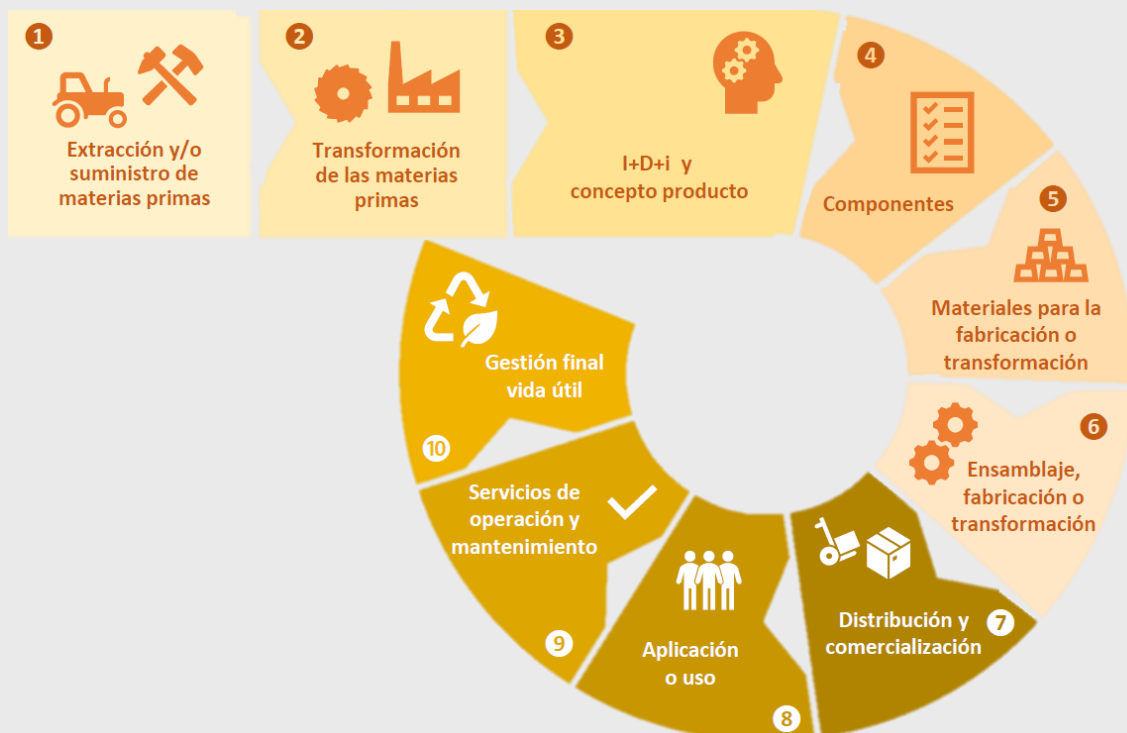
1
Extracción y/o suministro de materias primas

2
Transformación de las materias primas

3
I+D+i y concepto producto

4
Componentes

5
Materiales para la fabricación o transformación

6
Ensamblaje, fabricación o transformación

7
Distribución y comercialización

8
Aplicación o uso

9
Servicios de operación y mantenimiento

10
Gestión final vida útil